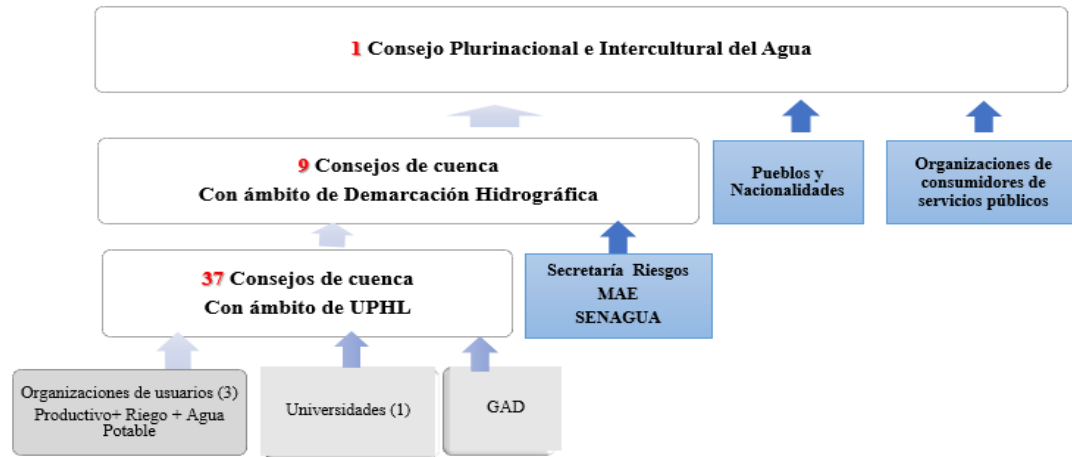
1 Consejo Plurinacional e Intercultural del Agua

9 Consejos de cuenca
Con ámbito de Demarcación Hidrográfica

Pueblos y Nacionalidades

Organizaciones de consumidores de servicios públicos

37 Consejos de cuenca
Con ámbito de UPHL

Secretaría Riesgos
MAE
SENAGUA

Organizaciones de usuarios (3)
Productivo+ Riego + Agua Potable

Universidades (1)

GAD